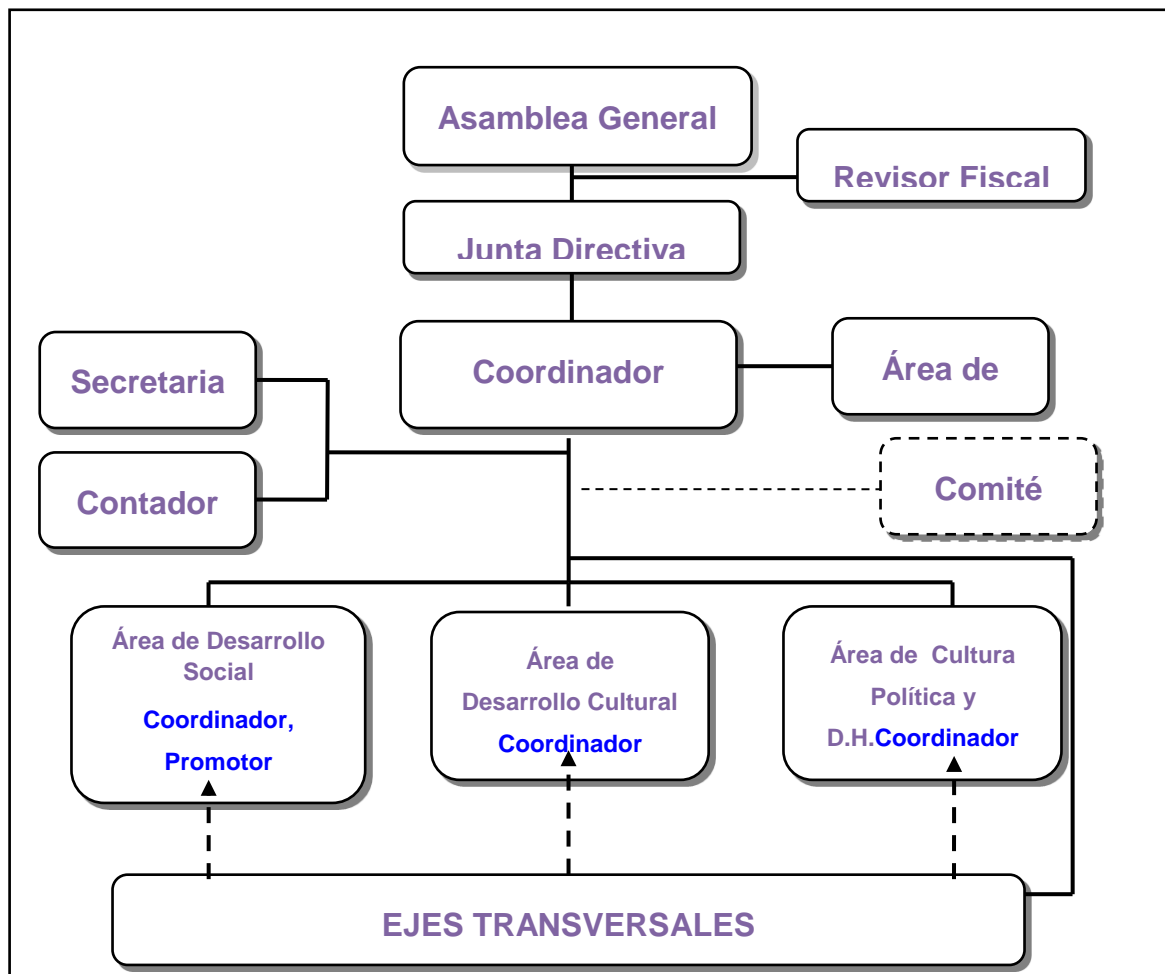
Asamblea General

Revisor Fiscal

Junta Directiva

Secretaria

Coordinador

Área de

Contador

Comité

Área de Desarrollo Social Coordinador, Promotor

Área de Desarrollo Cultural Coordinador

Área de Cultura Política y D.H.Coordinador

EJES TRANSVERSALES